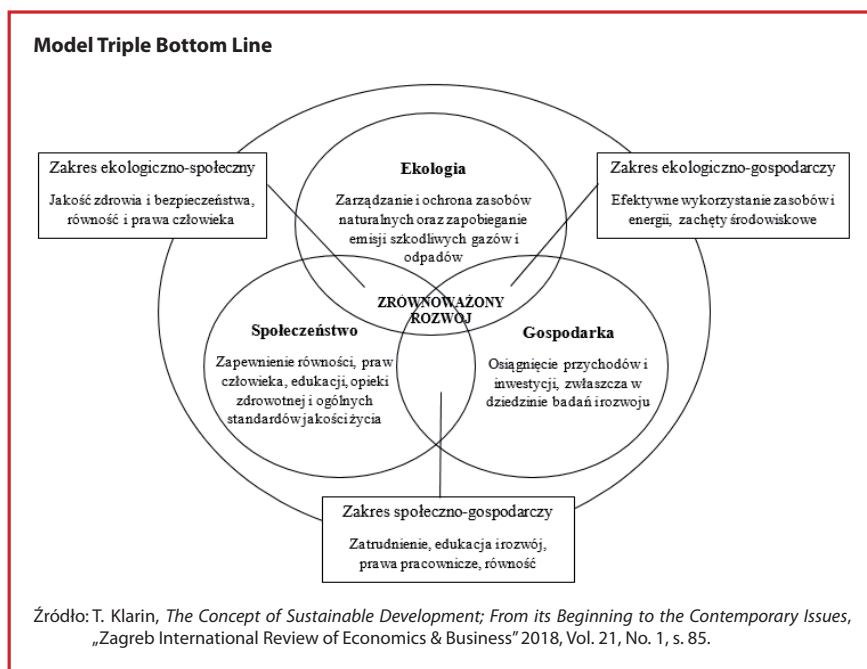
Model Triple Bottom Line

Zakres ekologiczno-społeczny

Jakość zdrowia i bezpieczeństwa, równość i prawa człowieka

Ekologia

Zarządzanie i ochrona zasobów naturalnych oraz zapobieganie emisji szkodliwych gazów i odpadów

Zakres ekologiczno-gospodarczy

Efektywne wykorzystanie zasobów i energii, zachęty środowiskowe

ZRÓWNOWAŻONY ROZWÓJ

Społeczeństwo

Zapewnienie równości, praw człowieka, edukacji, opieki zdrowotnej i ogólnych standardów jakości życia

Gospodarka

Osiągnięcie przychodów i inwestycji, zwłaszcza w dziedzinie badań i rozwoju

Zakres społeczno-gospodarczy

Zatrudnienie, edukacja i rozwój, prawa pracownicze, równość

Źródło: T. Klarin, The Concept of Sustainable Development; From its Beginning to the Contemporary Issues, „Zagreb International Review of Economics & Business" 2018, Vol. 21, No. 1, s. 85.